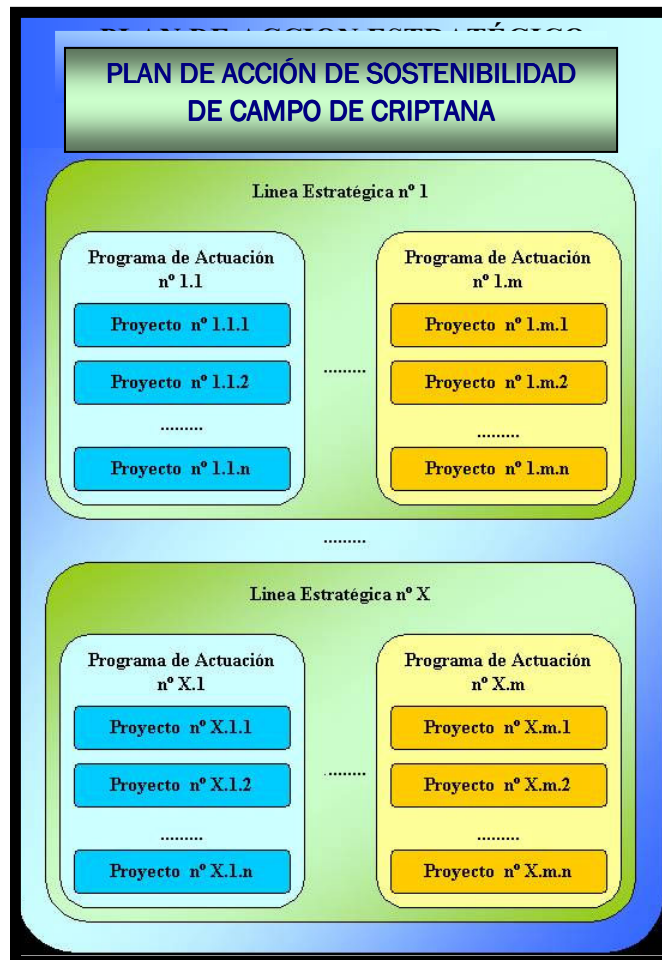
PLAN DE ACCION ESTRATÉGICO

PLAN DE ACCIÓN DE SOSTENIBILIDAD DE CAMPO DE CRIPTANA

Linea Estratégica nº 1

Programa de Actuación nº 1.1

Proyecto nº 1.1.1

Proyecto nº 1.1.2

.........

Proyecto nº 1.1.n

.........

Programa de Actuación nº 1.m

Proyecto nº 1.m.1

Proyecto nº 1.m.2

.........

Proyecto nº 1.m.n

.........

Linea Estratégica nº X

Programa de Actuación nº X.1

Proyecto nº X.1.1

Proyecto nº X.1.2

.........

Proyecto nº X.1.n

.........

Programa de Actuación nº X.m

Proyecto nº X.m.1

Proyecto nº X.m.2

.........

Proyecto nº X.m.n